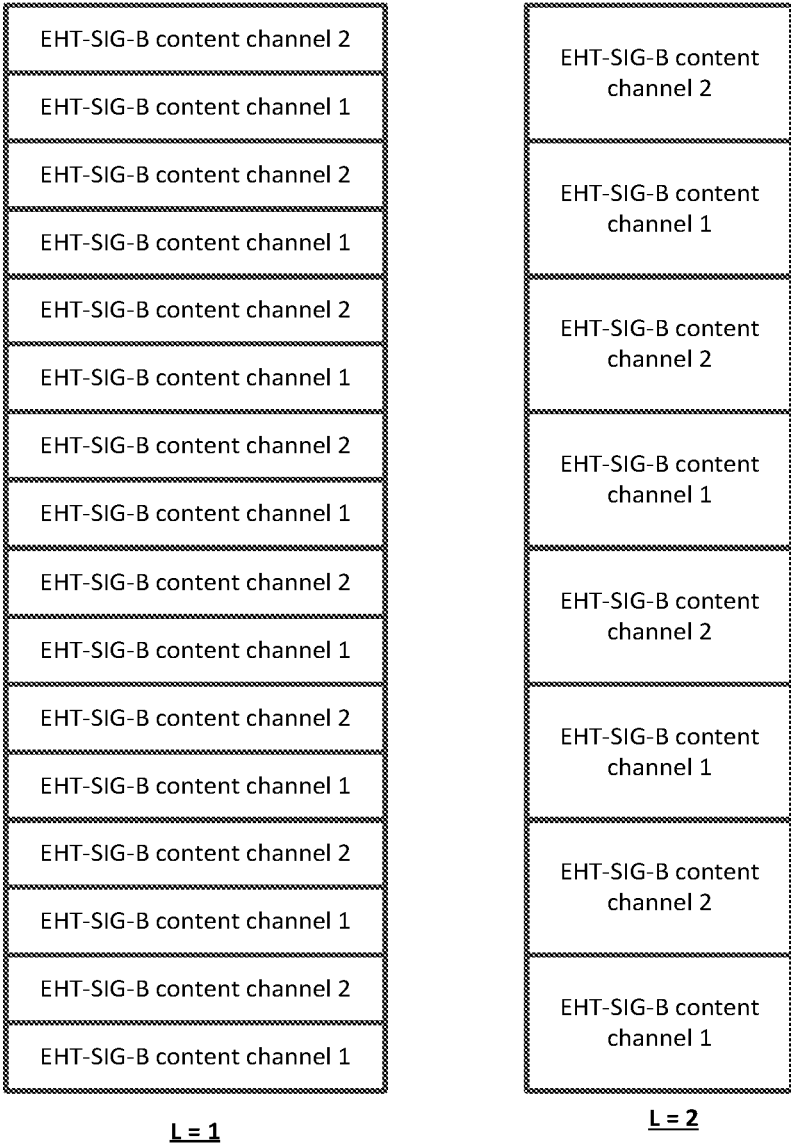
EHT-SIG-B content channel 2
EHT-SIG-B content channel 1
EHT-SIG-B content channel 2
EHT-SIG-B content channel 1
EHT-SIG-B content channel 2
EHT-SIG-B content channel 1
EHT-SIG-B content channel 2
EHT-SIG-B content channel 1
EHT-SIG-B content channel 2
EHT-SIG-B content channel 1
EHT-SIG-B content channel 2
EHT-SIG-B content channel 1
EHT-SIG-B content channel 2
EHT-SIG-B content channel 1
EHT-SIG-B content channel 2
EHT-SIG-B content channel 1

L = 1

EHT-SIG-B content channel 2
EHT-SIG-B content channel 1
EHT-SIG-B content channel 2
EHT-SIG-B content channel 1
EHT-SIG-B content channel 2
EHT-SIG-B content channel 1
EHT-SIG-B content channel 2
EHT-SIG-B content channel 1

L = 2